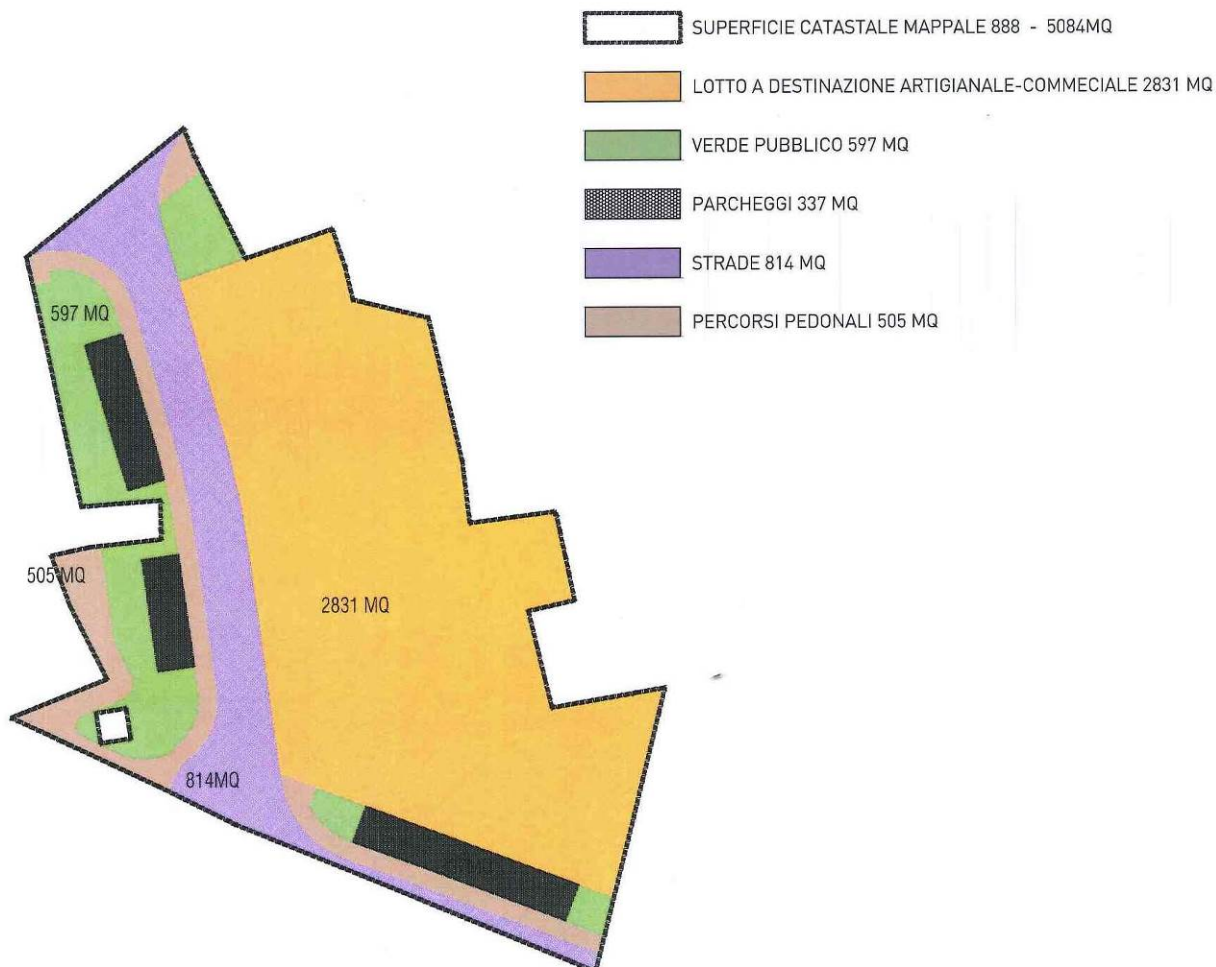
SUPERFICIE CATASTALE MAPPALE 888 - 5084MQ

LOTTO A DESTINAZIONE ARTIGIANALE-COMMECIALE 2831 MQ

VERDE PUBBLICO 597 MQ

PARCHEGGI 337 MQ

STRADE 814 MQ

PERCORSI PEDONALI 505 MQ

597 MQ

505 MQ

2831 MQ

814MQ